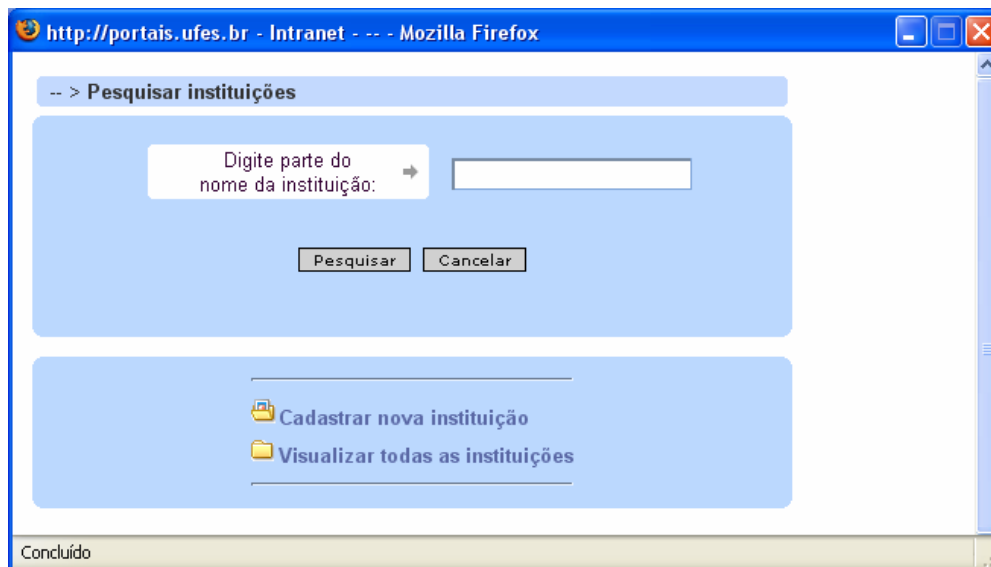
http://portais.ufes.br - Intranet - -- - Mozilla Firefox

-- > Pesquisar instituições

Digite parte do nome da instituição:

Pesquisar
Cancelar

Cadastrar nova instituição
Visualizar todas as instituições

Concluído